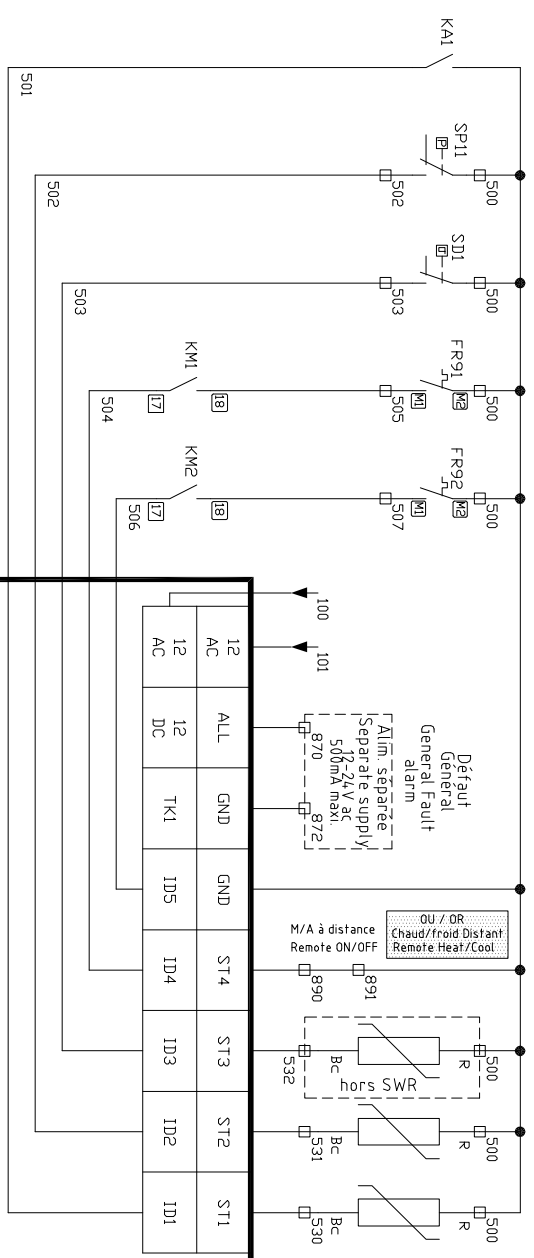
KA1
501
SP11
P
502
500
502
SD1
D
503
500
503
KM1
FR91
M2
M1
500
505
18
17
504
KM2
FR92
M2
M1
500
507
18
17
506
100
101
12 AC
12 AC
ALL
12 DC
GND
TK1
GND
ID5
ST4
ID4
ST3
ID3
ST2
ID2
ST1
ID1
Défaut Général
General Fault alarm
Alim. séparée
Separate supply
12-24 V ac
500mA maxi
870
872
OU / OR
Chaud/froid Distant
Remote Heat/Cool
M/A à distance
Remote ON/OFF
890
891
532
Bc
hors SWR
R
500
Bc
531
R
500
Bc
530
R
500